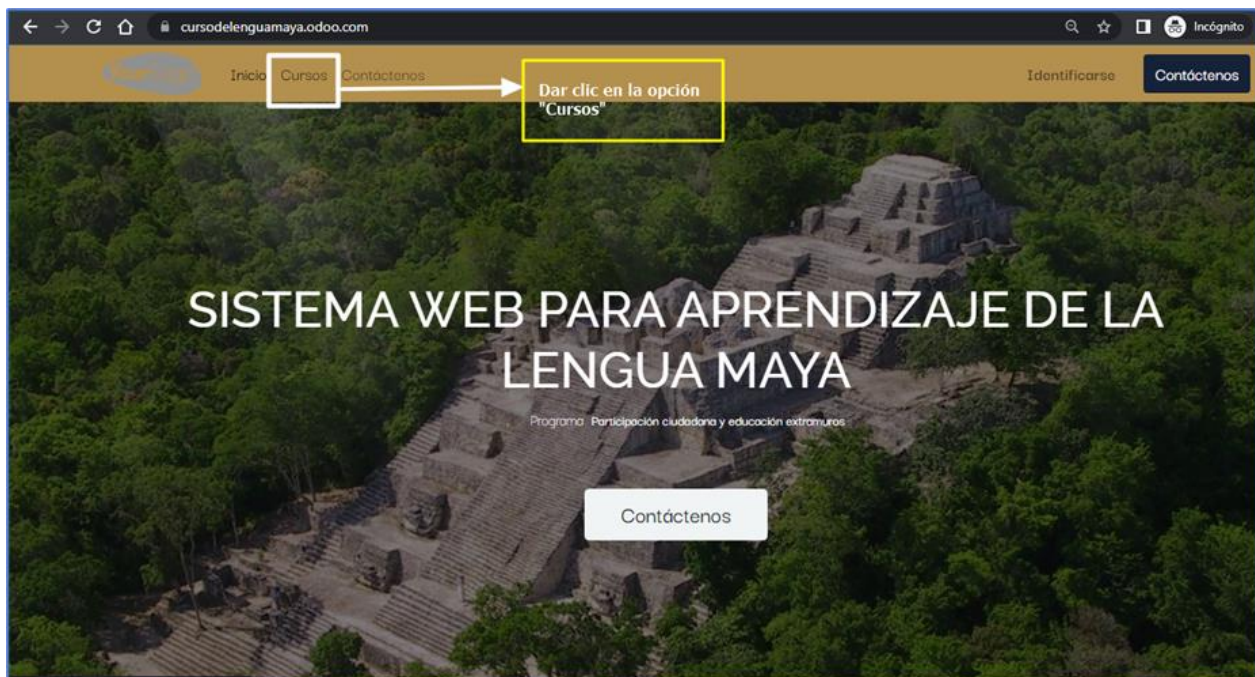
cursodelenguamaya.odoo.com

Incógnito

Inicio Cursos Contáctenos

Dar clic en la opción "Cursos"

Identificarse

Contáctenos

SISTEMA WEB PARA APRENDIZAJE DE LA LENGUA MAYA

Programa Participación ciudadana y educación extramuros

Contáctenos